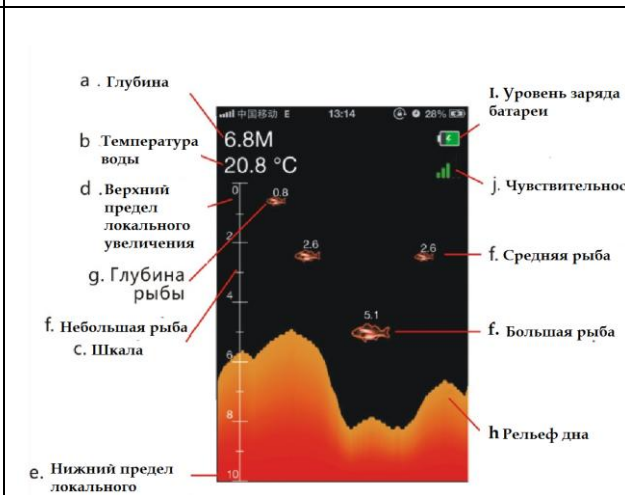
a . Глубина

b Температура воды

d . Верхний предел локального увеличения

g. Глубина рыбы

f. Небольшая рыба

c. Шкала

e. Нижний предел локального

中国移动 E 13:14 28%

6.8M
20.8 °C

0
2
4
6
8
10

0.8
2.6
2.6
5.1

I. Уровень заряда батареи

j. Чувствительнос

f. Средняя рыба

f. Большая рыба

h Рельеф дна